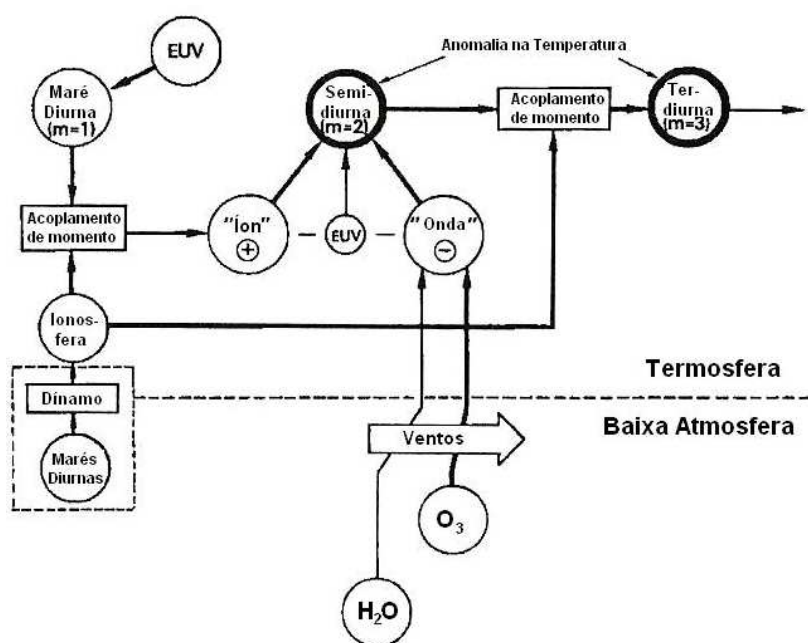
EUV

Maré Diurna (m=1)

Anomalia na Temperatura

Semi-diurna (m=2)

Acoplamento de momento

Ter-diurna (m=3)

Acoplamento de momento

"Íon" $\oplus$

EUV

"Onda" $\ominus$

Ionos-fera

Termosfera

Dinamo

Baixa Atmosfera

Ventos

Marés Diurnas

$O_3$

$H_2O$